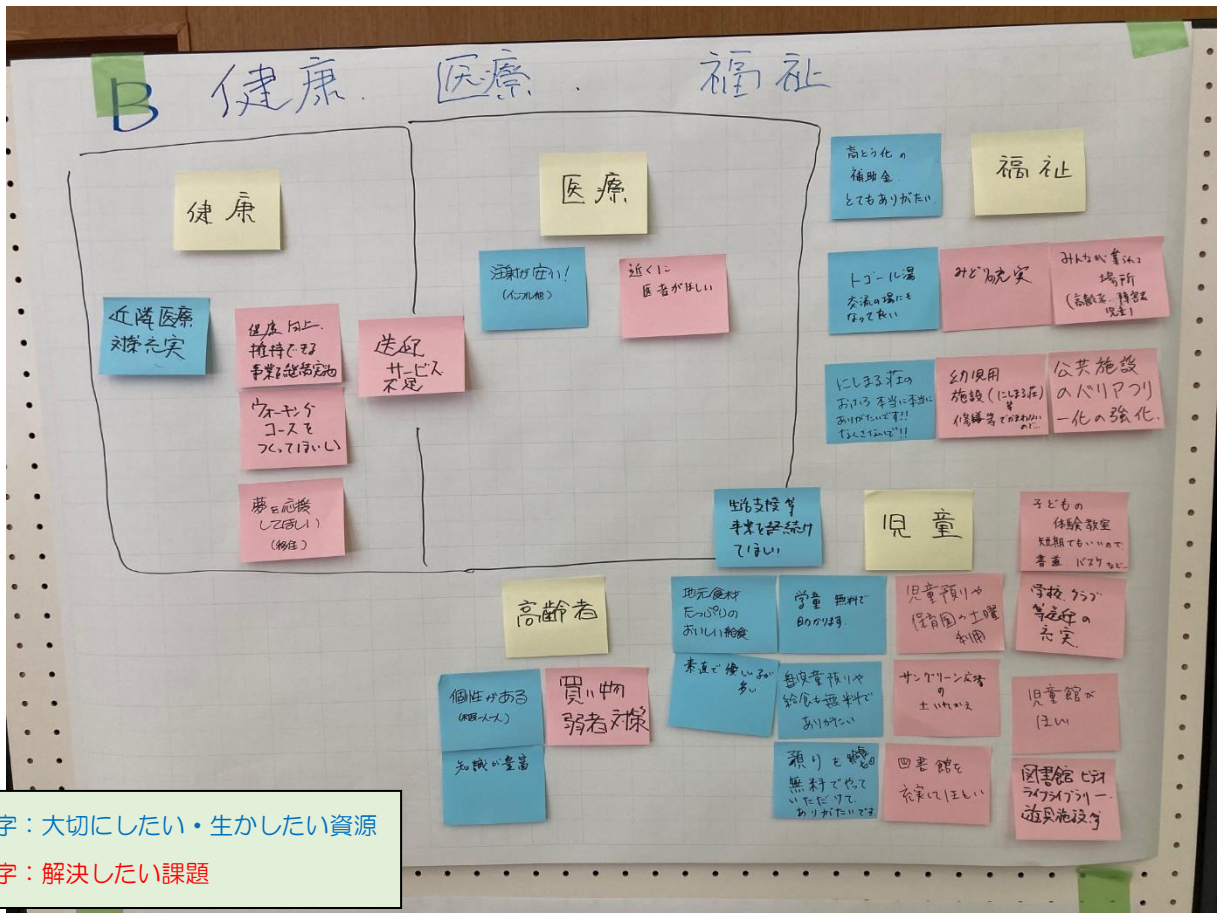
B 健康・医療・福祉

健康

近隣医療対策充実

健康向上、維持できる事業を継続実施

ウォーキングコースをつくってほしい

夢を応援してほしい（移住）

送迎サービス不足

医療

注射が安い！（インフル他）

近くに医者がほしい

福祉

高とう化の補助金、とてもありがたい

トゴール湯 交流の場にもなって良い

みどり充実

みんなが集える場所（高齢者、障害者、児童）

にしまる荘のおふろ 本当に本当にありがたいです!! なくさないで!!

幼児用施設（にしまる荘）等 修繕費でお金がかかるので…

公共施設のバリアフリー化の強化。

出産支援等事業を継続してほしい

児童

子どもの体験教室 短期でもいいので 書道、バスケなど…

高齢者

地元食材たっぷりのおいしい給食

学童無料で助かります。

児童預りや保育園の土曜利用

学校、クラブ等充実の充実

素直で優しい子が多い

無料で児童預りや給食も無料でありがたい

サングリーン広場の土いれかえ

児童館がほしい

個性がある（個性ニーズ）

買い物弱者対策

知識が豊富

預りも一時も無料でやっていただけてありがたいです

図書館を充実してほしい

図書館 ビデオ ライブライブラリー 遊具施設等

字：大切にしたい・生かしたい資源

字：解決したい課題